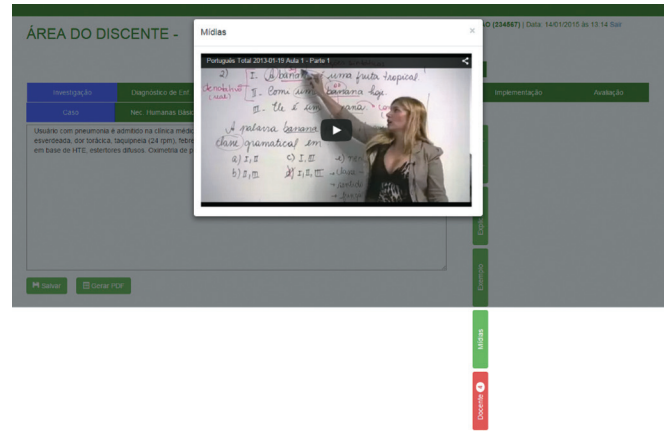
ÁREA DO DISCENTE -

O (234867) | Data: 14/01/2015 às 13:14 Sair

Investigação
Diagnóstico de Enf
Implementação
Avaliação

Caso
Nec. Humanas Bás

Usuário com pneumonia é admitido na clínica médi esverdeada, dor torácica, taquipnéia (24 rpm), febre em base de HTE, estertores difusos. Oximetria de p

Salvar
Gerar PDF

Mídias
×

Português Total 2013-01-19 Aula 1 - Parte 1

2) I. A banana é uma fruta tropical.
II. Comi uma banana hoje.
III. Ele é uma banana.

A palavra banana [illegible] classe gramatical em:
a) I, II
b) II, III
c) I, III
d) I, II, III

Expl
Exemplo
Mídias
Docente